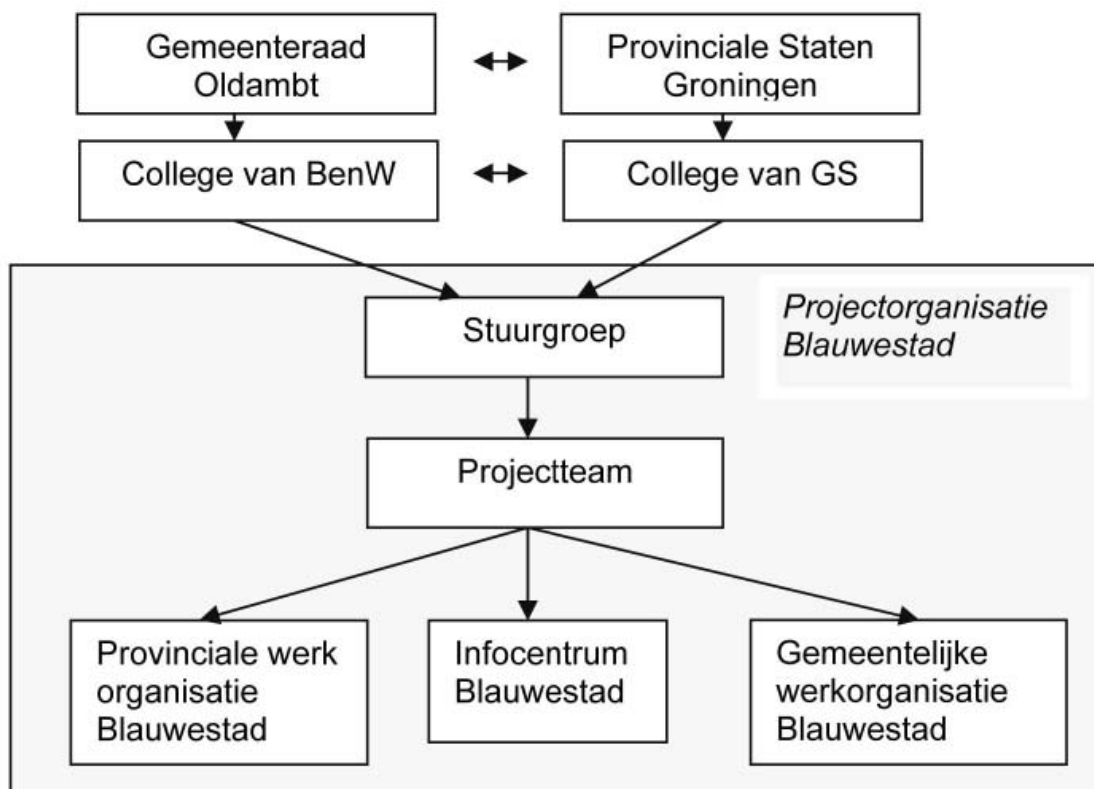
Gemeenteraad Oldambt

Provinciale Staten Groningen

College van BenW

College van GS

Projectorganisatie Blauwestad

Stuurgroep

Projectteam

Provinciale werk organisatie Blauwestad

Infocentrum Blauwestad

Gemeentelijke werkorganisatie Blauwestad